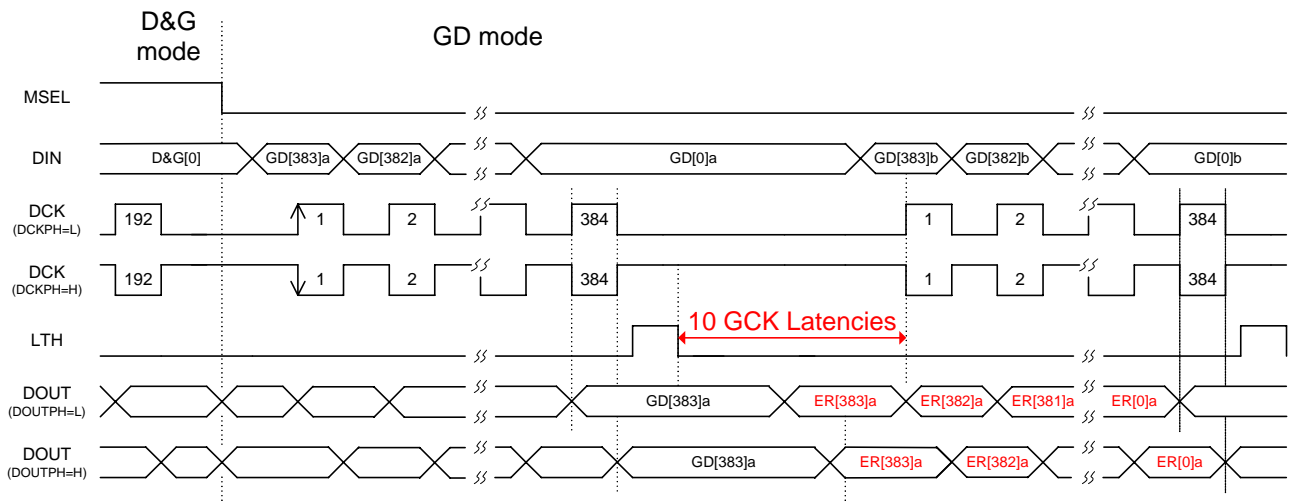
D&G mode

GD mode

MSEL

DIN

D&G[0]

GD[383]a

GD[382]a

GD[0]a

GD[383]b

GD[382]b

GD[0]b

DCK
(DCKPH=L)

192

1

2

384

1

2

384

DCK
(DCKPH=H)

192

1

2

384

1

2

384

LTH

10 GCK Latencies

DOUT
(DOUTPH=L)

GD[383]a

ER[383]a

ER[382]a

ER[381]a

ER[0]a

DOUT
(DOUTPH=H)

GD[383]a

ER[383]a

ER[382]a

ER[0]a